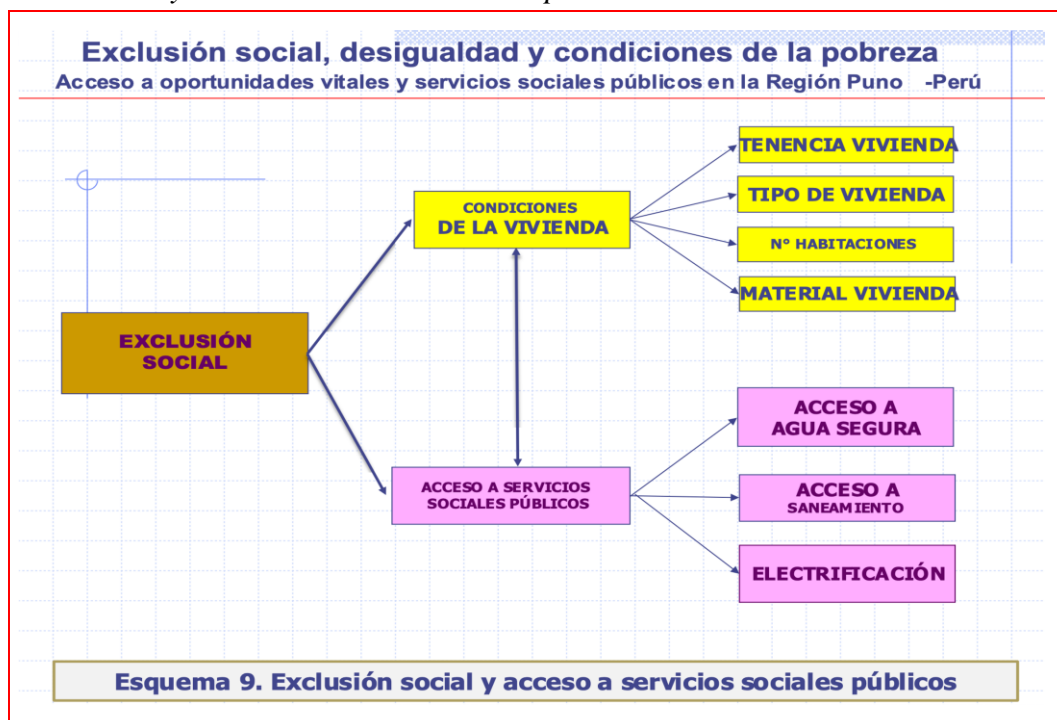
Exclusión social, desigualdad y condiciones de la pobreza
Acceso a oportunidades vitales y servicios sociales públicos en la Región Puno -Perú

EXCLUSIÓN SOCIAL

CONDICIONES DE LA VIVIENDA

TENENCIA VIVIENDA

TIPO DE VIVIENDA

N° HABITACIONES

MATERIAL VIVIENDA

ACCESO A SERVICIOS SOCIALES PÚBLICOS

ACCESO A AGUA SEGURA

ACCESO A SANEAMIENTO

ELECTRIFICACIÓN

Esquema 9. Exclusión social y acceso a servicios sociales públicos